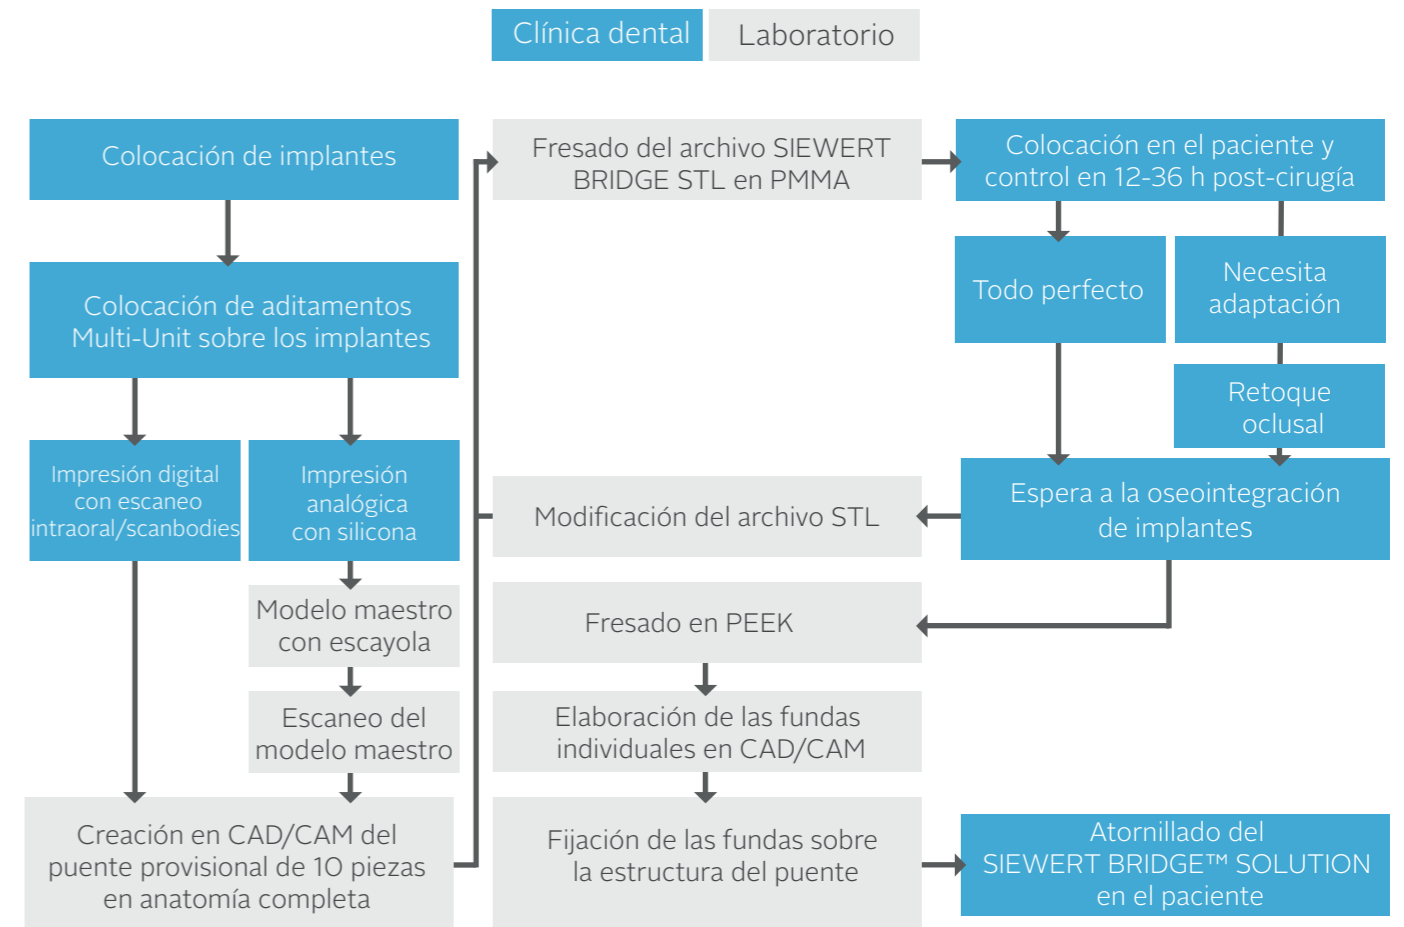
Clínica dental
Laboratorio

Colocación de implantes

Colocación de aditamentos Multi-Unit sobre los implantes

Impresión digital con escaneo intraoral/scanbodies

Impresión analógica con silicona

Modelo maestro con escayola

Escaneo del modelo maestro

Creación en CAD/CAM del puente provisional de 10 piezas en anatomía completa

Fresado del archivo SIEWERT BRIDGE STL en PMMA

Colocación en el paciente y control en 12-36 h post-cirugía

Todo perfecto

Necesita adaptación

Retoque oclusal

Espera a la oseointegración de implantes

Modificación del archivo STL

Fresado en PEEK

Elaboración de las fundas individuales en CAD/CAM

Fijación de las fundas sobre la estructura del puente

Atornillado del SIEWERT BRIDGE™ SOLUTION en el paciente